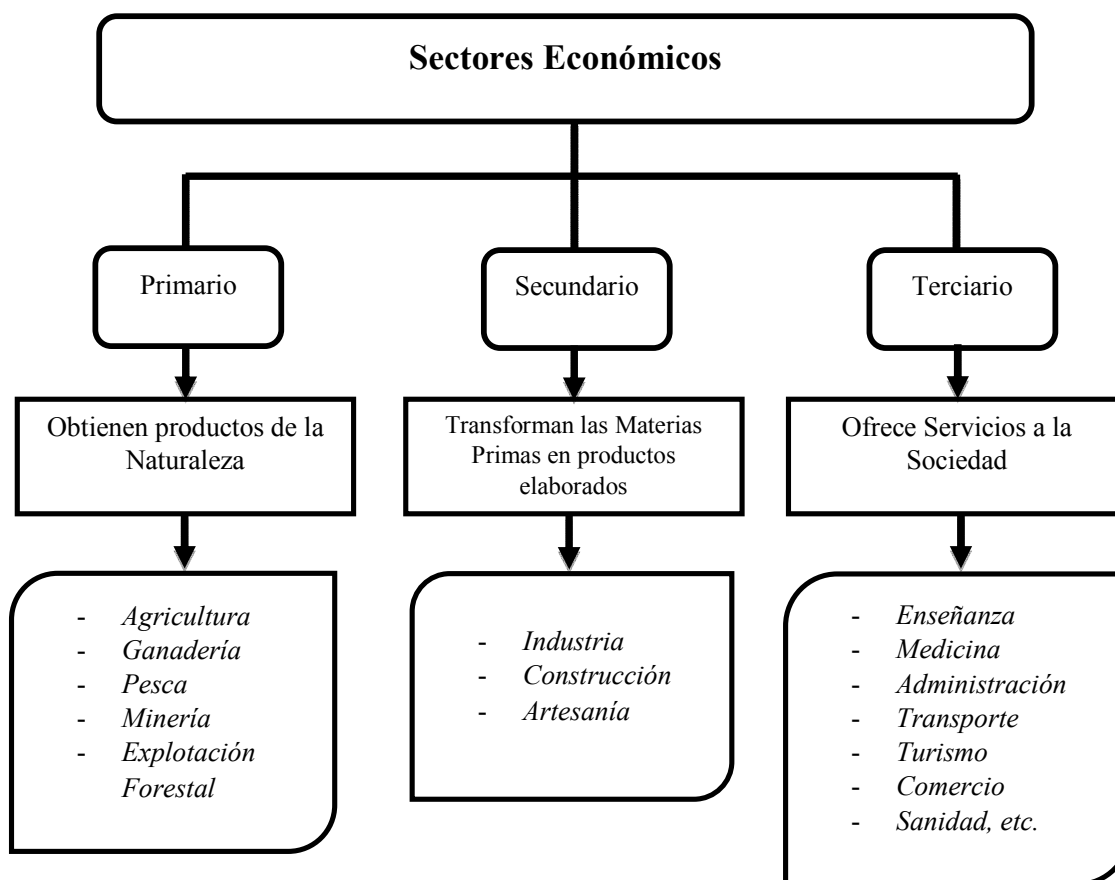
Sectores Económicos

Primario

Obtienen productos de la Naturaleza

- Agricultura
- Ganadería
- Pesca
- Minería
- Explotación Forestal

Secundario

Transforman las Materias Primas en productos elaborados

- Industria
- Construcción
- Artesanía

Terciario

Ofrece Servicios a la Sociedad

- Enseñanza
- Medicina
- Administración
- Transporte
- Turismo
- Comercio
- Sanidad, etc.